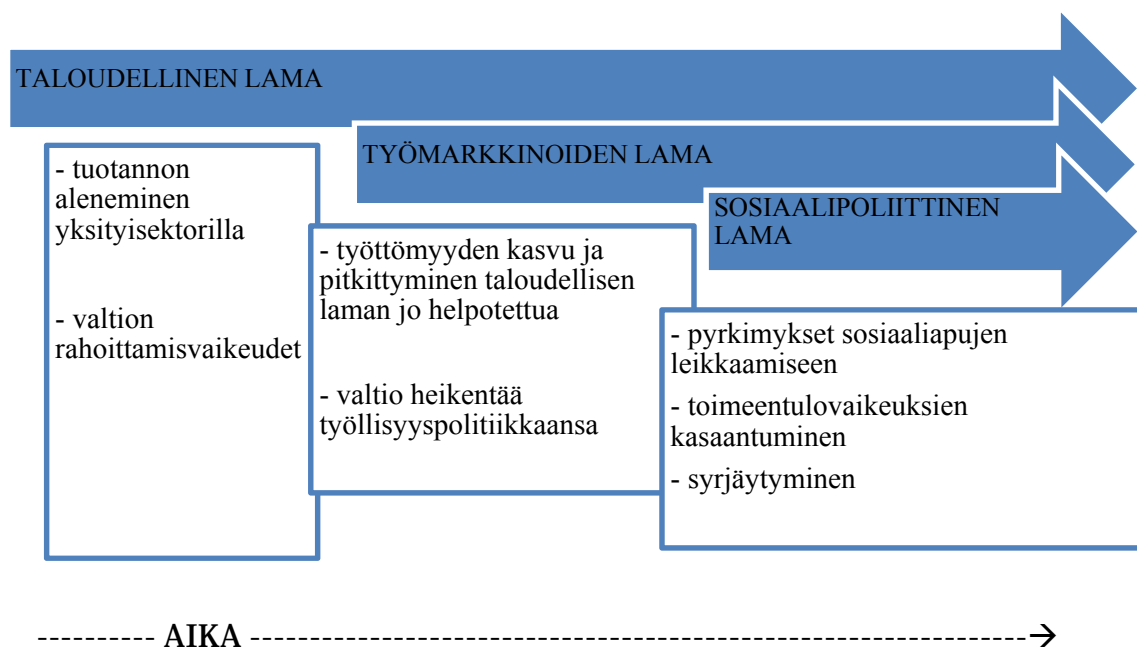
TALOUDELLINEN LAMA

TYÖMARKKINOIDEN LAMA

SOSIAALIPOLIITTINEN LAMA

- tuotannon aleneminen yksityisektorilla

- valtion rahoittamisvaikeudet

- työttömyyden kasvu ja pitkittyminen taloudellisen laman jo helpotettua

- valtio heikentää työllisyyspolitiikkaansa

- pyrkimykset sosiaaliapujen leikkaamiseen

- toimeentulovaikeuksien kasaantuminen

- syrjäytyminen

---------- AIKA ----------------------------------------------------------→